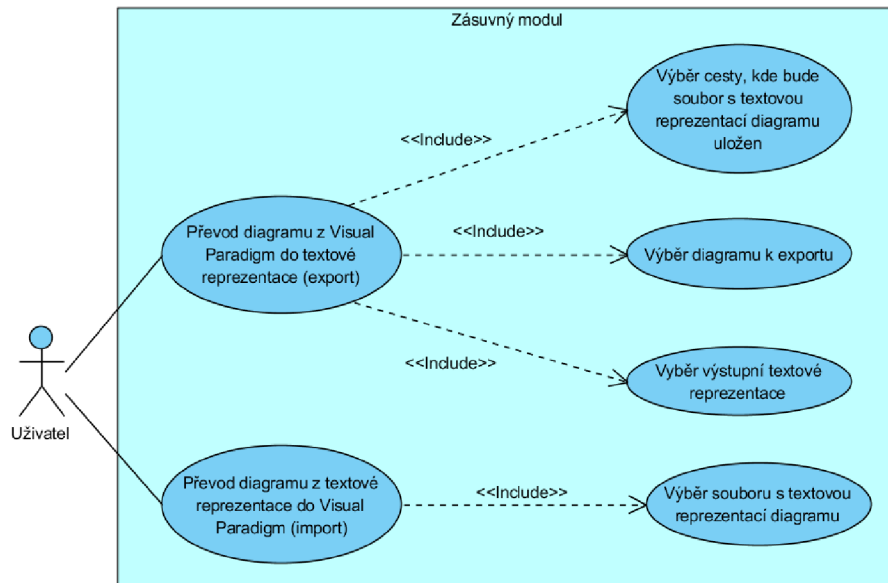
Zásuvný modul

Uživatel

Převod diagramu z Visual Paradigm do textové reprezentace (export)

<<Include>>

Výběr cesty, kde bude soubor s textovou reprezentací diagramu uložen

<<Include>>

Výběr diagramu k exportu

<<Include>>

Výběr výstupní textové reprezentace

Převod diagramu z textové reprezentace do Visual Paradigm (import)

<<Include>>

Výběr souboru s textovou reprezentací diagramu